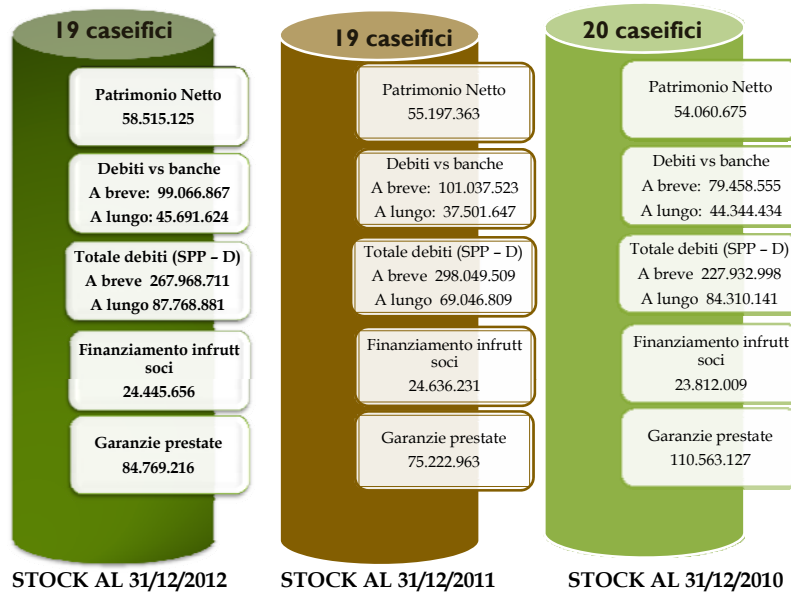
19 caseifici

Patrimonio Netto
58.515.125

Debiti vs banche
A breve: 99.066.867
A lungo: 45.691.624

Totale debiti (SPP – D)
A breve 267.968.711
A lungo 87.768.881

Finanziamento infrutt soci
24.445.656

Garanzie prestate
84.769.216

STOCK AL 31/12/2012

19 caseifici

Patrimonio Netto
55.197.363

Debiti vs banche
A breve: 101.037.523
A lungo: 37.501.647

Totale debiti (SPP – D)
A breve 298.049.509
A lungo 69.046.809

Finanziamento infrutt soci
24.636.231

Garanzie prestate
75.222.963

STOCK AL 31/12/2011

20 caseifici

Patrimonio Netto
54.060.675

Debiti vs banche
A breve: 79.458.555
A lungo: 44.344.434

Totale debiti (SPP – D)
A breve 227.932.998
A lungo 84.310.141

Finanziamento infrutt soci
23.812.009

Garanzie prestate
110.563.127

STOCK AL 31/12/2010